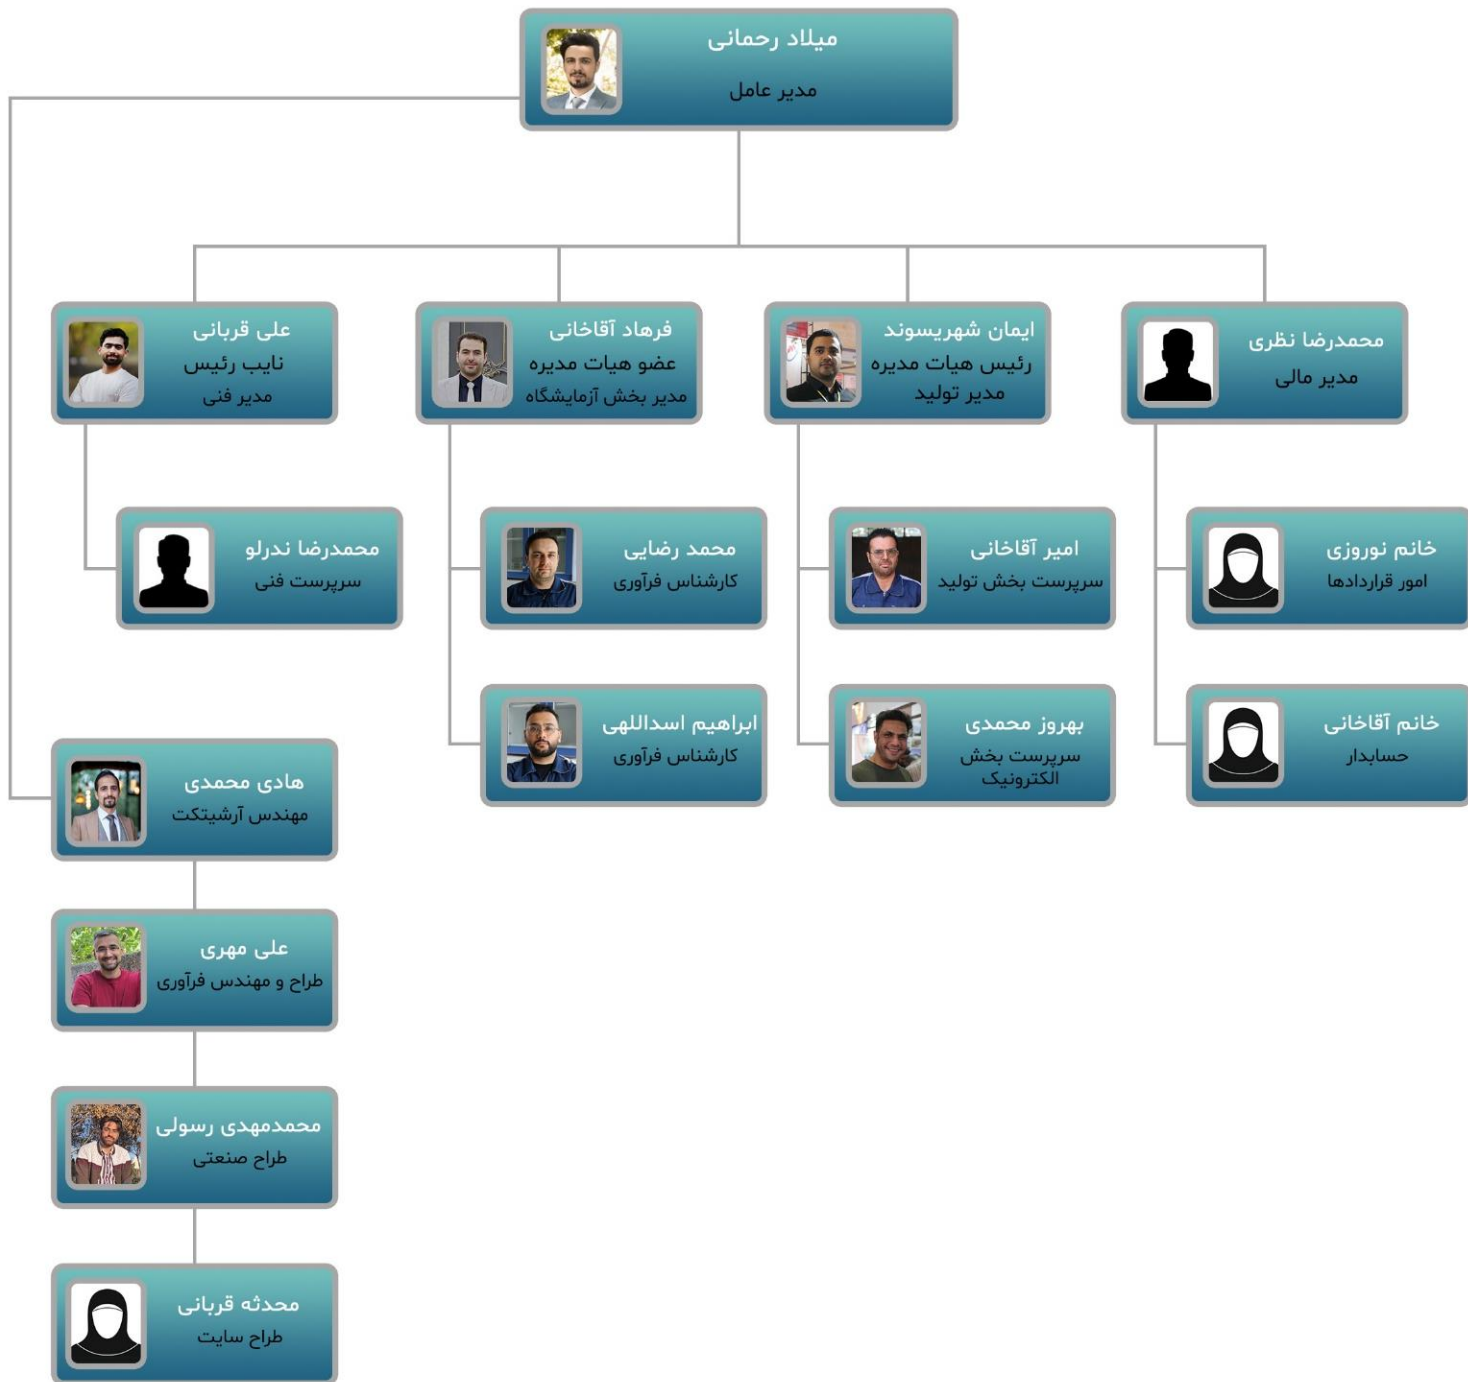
میلاد رحمانی
مدیر عامل

محمدرضا نظری
مدیر مالی

ایمان شهریسوند
رئیس هیات مدیره
مدیر تولید

فرهاد آقاخانی
عضو هیات مدیره
مدیر بخش آزمایشگاه

علی قربانی
نایب رئیس
مدیر فنی

خانم نوروزی
امور قراردادها

خانم آقاخانی
حسابدار

امیر آقاخانی
سرپرست بخش تولید

بهروز محمدی
سرپرست بخش الکترونیک

محمد رضایی
کارشناس فرآوری

ابراهیم اسداللهی
کارشناس فرآوری

محمدرضا ندرلو
سرپرست فنی

هادی محمدی
مهندس آرشیتکت

علی مهری
طراح و مهندس فرآوری

محمدمهدی رسولی
طراح صنعتی

محدثه قربانی
طراح سایت